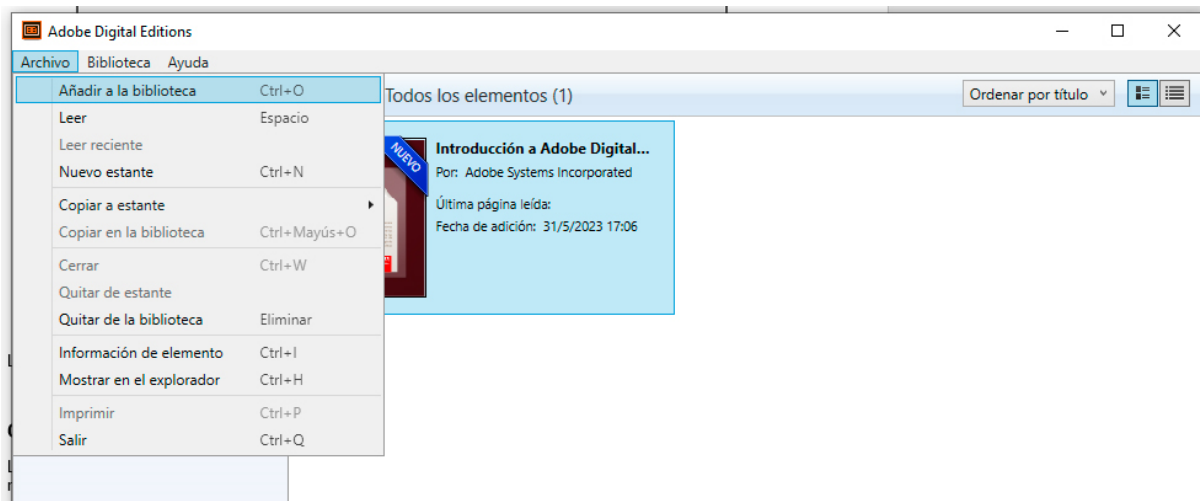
Adobe Digital Editions

Archivo Biblioteca Ayuda

Añadir a la biblioteca Ctrl+O
Leer Espacio
Leer reciente
Nuevo estante Ctrl+N
Copiar a estante
Copiar en la biblioteca Ctrl+Mayús+O
Cerrar Ctrl+W
Quitar de estante
Quitar de la biblioteca Eliminar
Información de elemento Ctrl+I
Mostrar en el explorador Ctrl+H
Imprimir Ctrl+P
Salir Ctrl+Q

Todos los elementos (1)

Ordenar por título

NUEVO

Introducción a Adobe Digital...
Por: Adobe Systems Incorporated
Última página leída:
Fecha de adición: 31/5/2023 17:06